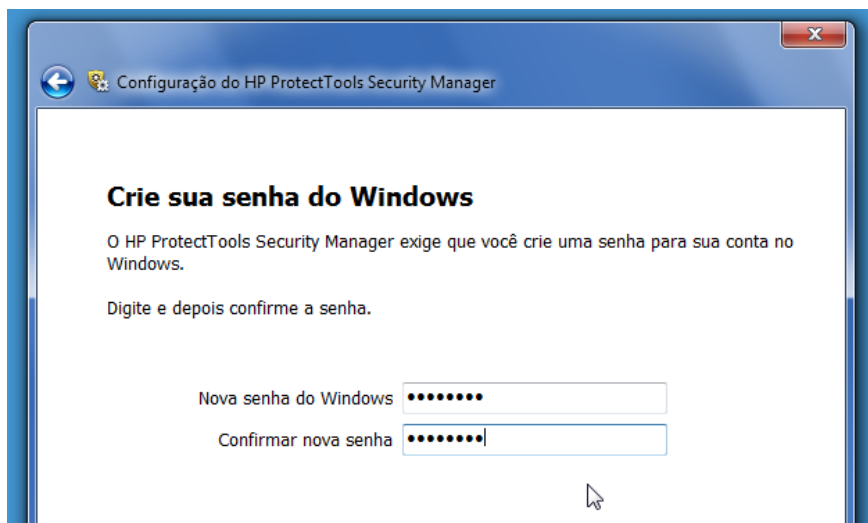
Configuração do HP ProtectTools Security Manager

Crie sua senha do Windows

O HP ProtectTools Security Manager exige que você crie uma senha para sua conta no Windows.

Digite e depois confirme a senha.

Nova senha do Windows ••••••••

Confirmar nova senha ••••••••